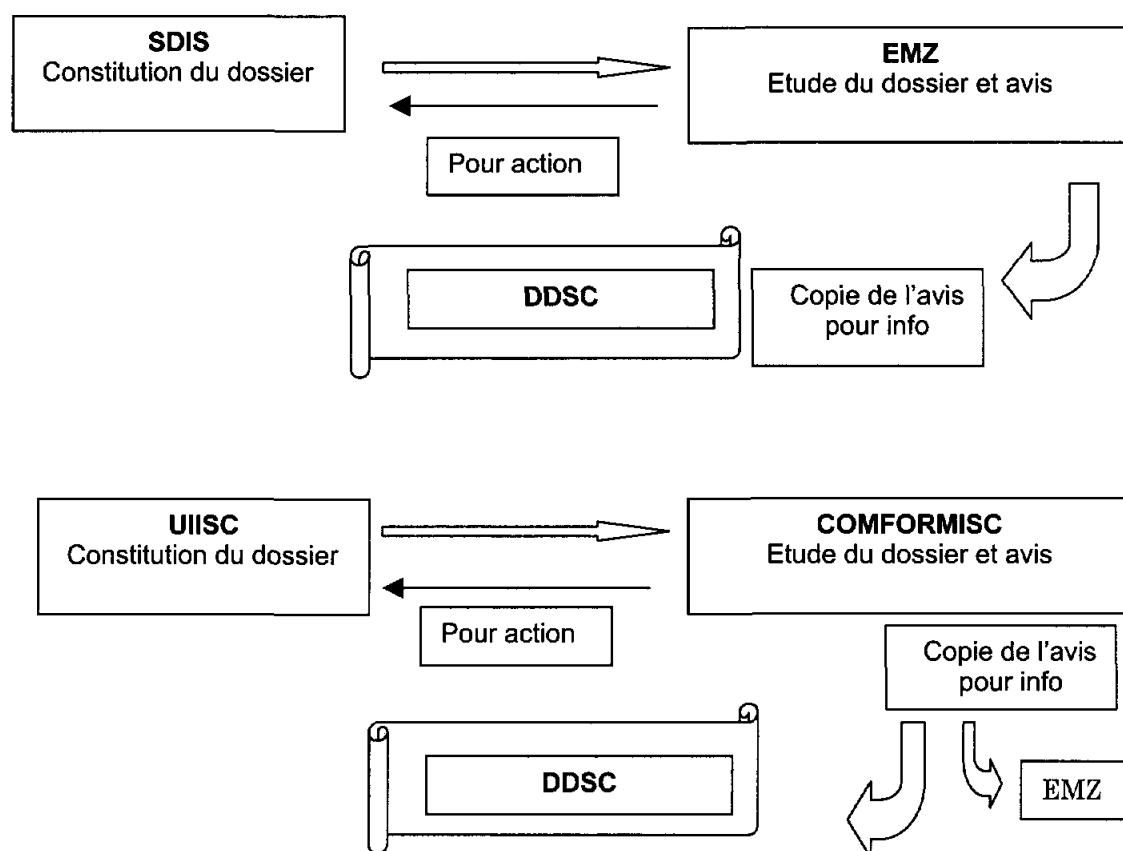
SDIS
Constitution du dossier

EMZ
Etude du dossier et avis

Pour action

DDSC

Copie de l'avis pour info

UIISC
Constitution du dossier

COMFORMISC
Etude du dossier et avis

Pour action

Copie de l'avis pour info

DDSC

EMZ